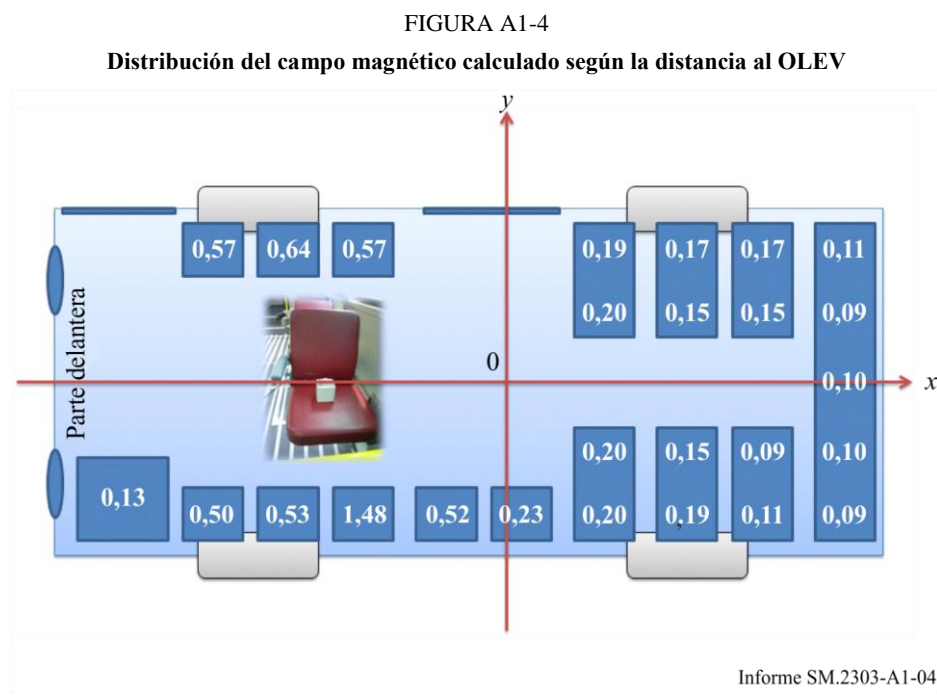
FIGURA A1-4

Distribución del campo magnético calculado según la distancia al OLEV

y

0,57 0,64 0,57

0,19 0,17 0,17 0,11

0,20 0,15 0,15 0,09

Parte delantera

0

0,10 x

0,20 0,15 0,09 0,10

0,13

0,50 0,53 1,48 0,52 0,23 0,20 0,19 0,11 0,09

Informe SM.2303-A1-04